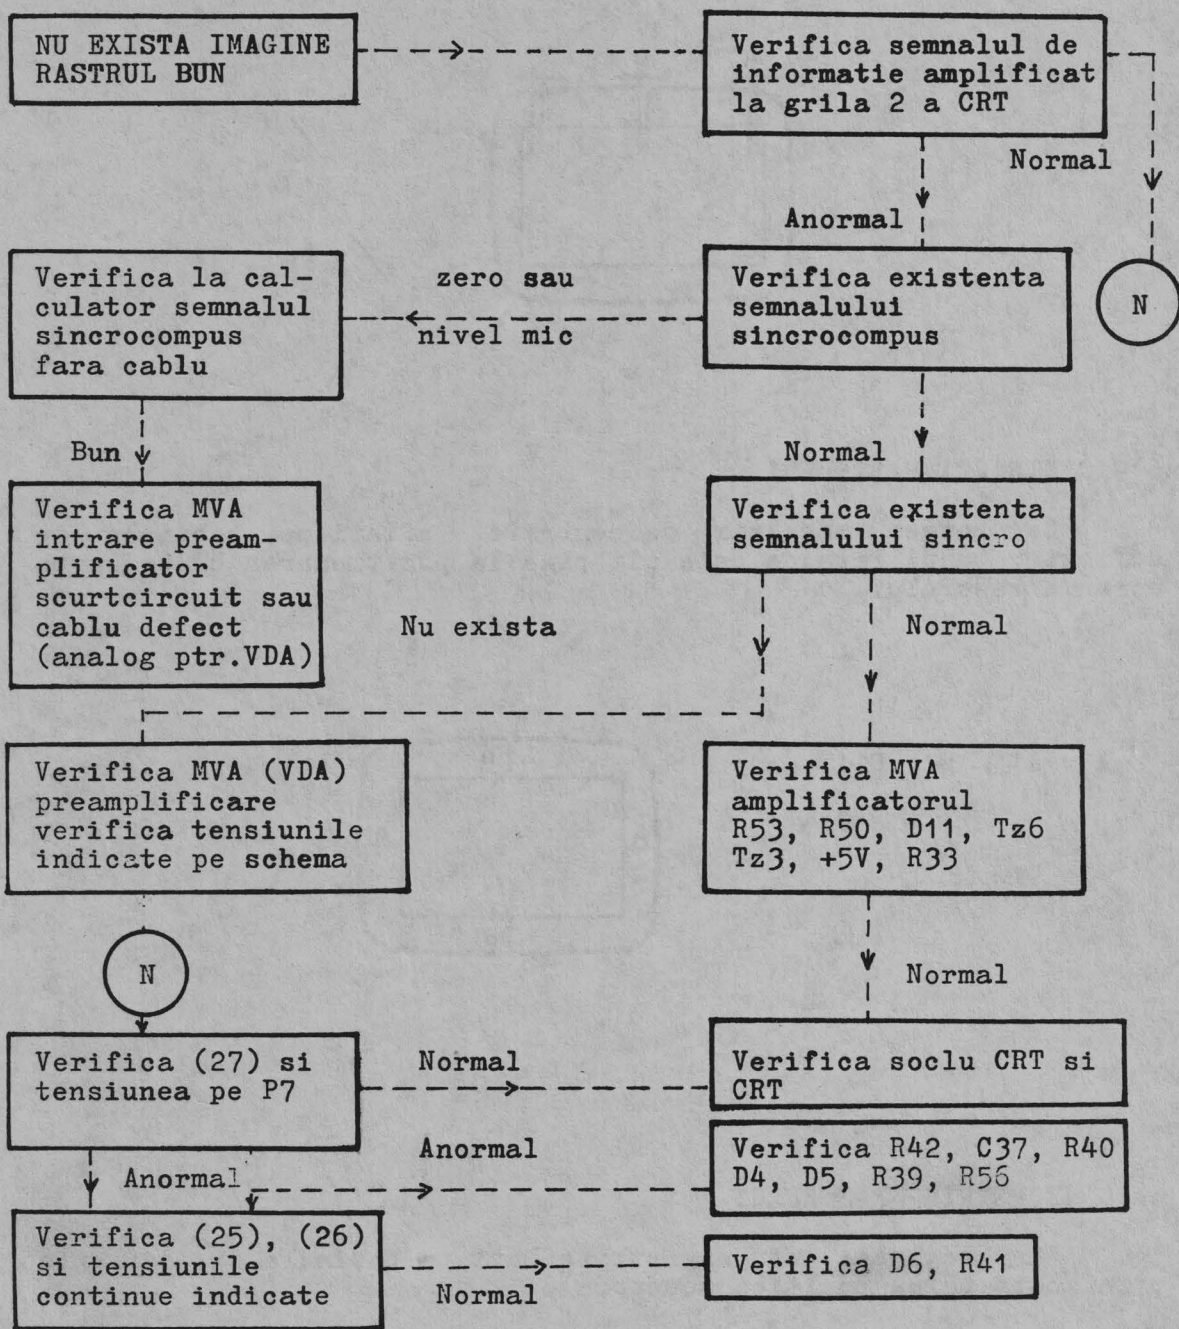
NU EXISTA IMAGINE RASTRUL BUN

Verifica semnalul de informatie amplificat la grila 2 a CRT

Normal

Anormal

N

Verifica la calculator semnalul sincrocompus fara cablu

zero sau nivel mic

Verifica existenta semnalului sincrocompus

Bun

Normal

Verifica MVA intrare preamplificator scurtcircuit sau cablu defect (analog ptr.VDA)

Verifica existenta semnalului sincro

Nu exista

Normal

Verifica MVA (VDA) preamplificare verifica tensiunile indicate pe schema

Verifica MVA amplificatorul R53, R50, D11, Tz6 Tz3, +5V, R33

N

Normal

Verifica (27) si tensiunea pe P7

Normal

Verifica soclu CRT si CRT

Anormal

Verifica R42, C37, R40 D4, D5, R39, R56

Anormal

Verifica (25), (26) si tensiunile continue indicate

Normal

Verifica D6, R41